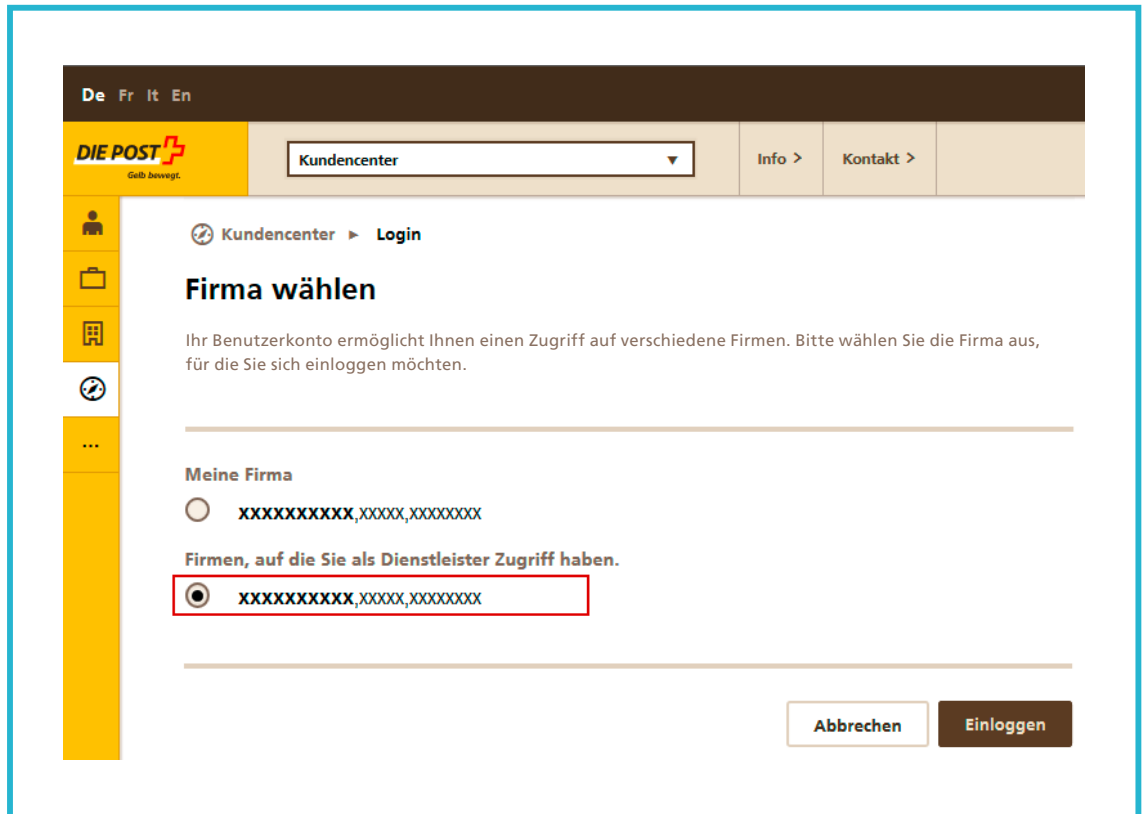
De Fr It En

DIE POST
Gelb bewegt.

Kundencenter ▼

Info >

Kontakt >

Kundencenter ► Login

Firma wählen

Ihr Benutzerkonto ermöglicht Ihnen einen Zugriff auf verschiedene Firmen. Bitte wählen Sie die Firma aus, für die Sie sich einloggen möchten.

Meine Firma

XXXXXXXXXX,XXXXX,XXXXXXXX

Firmen, auf die Sie als Dienstleister Zugriff haben.

XXXXXXXXXX,XXXXX,XXXXXXXX

Abbrechen

Einloggen